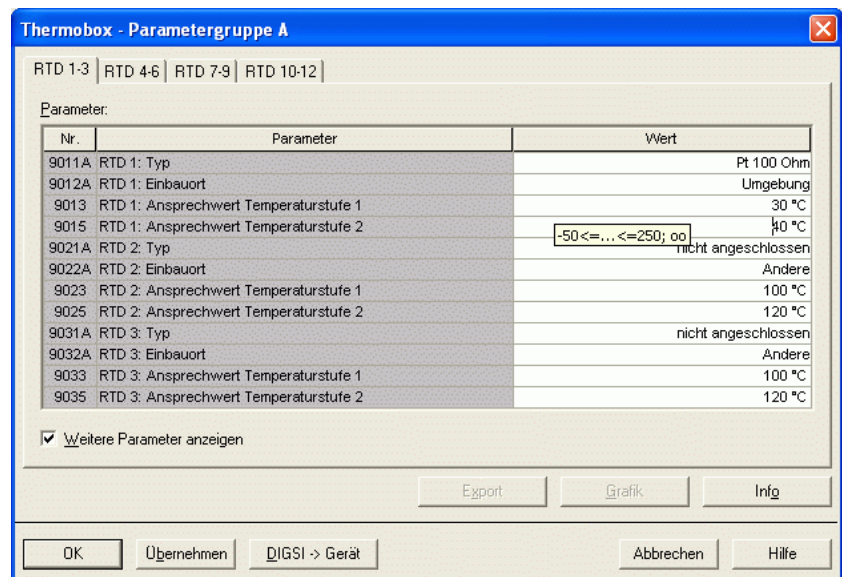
Thermobox - Parametergruppe A

RTD 1-3 | RTD 4-6 | RTD 7-9 | RTD 10-12

Parameter:

| Nr. | Parameter | Wert |
|---|---|---|
| 9011A | RTD 1: Typ | Pt 100 Ohm |
| 9012A | RTD 1: Einbauort | Umgebung |
| 9013 | RTD 1: Ansprechwert Temperaturstufe 1 | 30 °C |
| 9015 | RTD 1: Ansprechwert Temperaturstufe 2 | 40 °C |
| 9021A | RTD 2: Typ | nicht angeschlossen |
| 9022A | RTD 2: Einbauort | Andere |
| 9023 | RTD 2: Ansprechwert Temperaturstufe 1 | 100 °C |
| 9025 | RTD 2: Ansprechwert Temperaturstufe 2 | 120 °C |
| 9031A | RTD 3: Typ | nicht angeschlossen |
| 9032A | RTD 3: Einbauort | Andere |
| 9033 | RTD 3: Ansprechwert Temperaturstufe 1 | 100 °C |
| 9035 | RTD 3: Ansprechwert Temperaturstufe 2 | 120 °C |

-50<=…<=250; oo

Weitere Parameter anzeigen

Export | Grafik | Info

OK | Übernehmen | DIGSI -> Gerät | Abbrechen | Hilfe